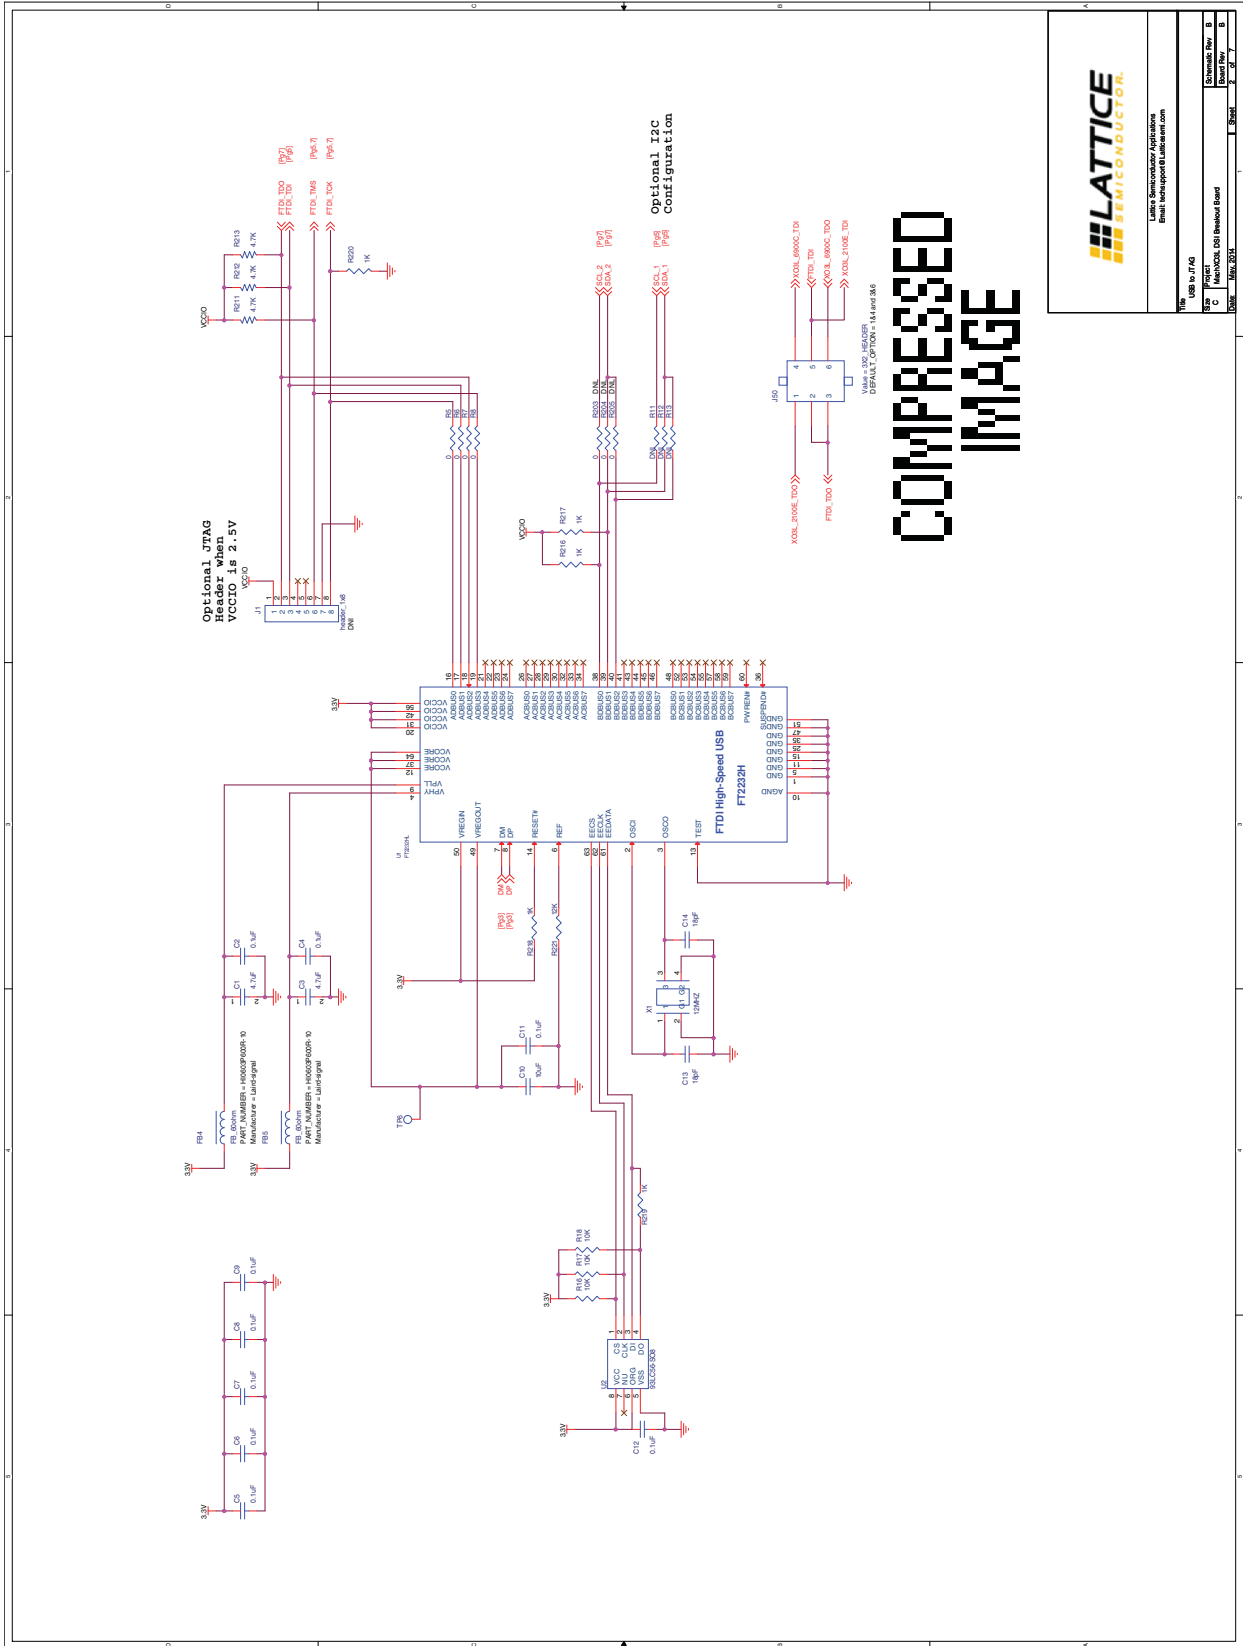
COMPRESSED IMAGE

LATTICE SEMICONDUCTOR

Lattice Semiconductor Applications
Email: techsupport@Latticesemi.com

Title
USB to JTAG

| Size | Project | Schematic Rev | B |
|---|---|---|---|
| C | MachXO3L DSI Breakout Board | Board Rev | B |
| Date | May, 2014 | Sheet | 2 of 7 |

Optional JTAG Header when VCCIO is 2.5V

Optional I2C Configuration

FTDI High-Speed USB
FT2232H

VCCIO
R211 4.7K
R212 4.7K
R213 4.7K
R220 1K
FTDI_TDO [Pg7]
FTDI_TDI [Pg6]
FTDI_TMS [Pg5,7]
FTDI_TCK [Pg5,7]

J1
header_1x8
DNI

R5 R6 R7 R8
0 0 0 0

SCL_2 [Pg7]
SDA_2 [Pg7]
SCL_1 [Pg8]
SDA_1 [Pg8]

R203 R204 R205 DNI DNI DNI
R11 R12 R13 DNI DNI DNI

VCCIO
R217 1K
R216 1K

J50
XO3L_6900C_TDI
FTDI_TDI
XO3L_6900C_TDO
XO3L_2100E_TDI
XO3L_2100E_TDO
FTDI_TDO
Value = 3X2_HEADER
DEFAULT_OPTION = 1&4 and 3&6

U1
FT2232HL

VCCIO VCCIO VCCIO VCCIO
VCORE VCORE VCORE
VPLL VPHY
VREGIN VREGOUT
DM DP
RESET#
REF
EECS EECLK EEDATA
OSCI OSCO TEST
ADBUS0 ADBUS1 ADBUS2 ADBUS3 ADBUS4 ADBUS5 ADBUS6 ADBUS7
ACBUS0 ACBUS1 ACBUS2 ACBUS3 ACBUS4 ACBUS5 ACBUS6 ACBUS7
BDBUS0 BDBUS1 BDBUS2 BDBUS3 BDBUS4 BDBUS5 BDBUS6 BDBUS7
BCBUS0 BCBUS1 BCBUS2 BCBUS3 BCBUS4 BCBUS5 BCBUS6 BCBUS7
PWREN#
SUSPEND#
GND GND GND GND GND GND GND GND
AGND

DM [Pg3]
DP [Pg3]
R218 1K
R221 12K

3.3V
C2 0.1uF
C1 4.7uF
C4 0.1uF
C3 4.7uF
FB4
FB_60ohm
PART_NUMBER = HI0603P600R-10
Manufacturer = Laird-signal
FB5
FB_60ohm
PART_NUMBER = HI0603P600R-10
Manufacturer = Laird-signal

C11 0.1uF
C10 10uF
TP6

C14 18pF
C13 18pF
X1
12MHZ

R219 1K
R18 10K
R17 10K
R16 10K

U2
93LC56-SOB
VCC NU ORG VSS
CS CLK DI DO
C12 0.1uF

C9 0.1uF
C8 0.1uF
C7 0.1uF
C6 0.1uF
C5 0.1uF

A B C D
1 2 3 4 5